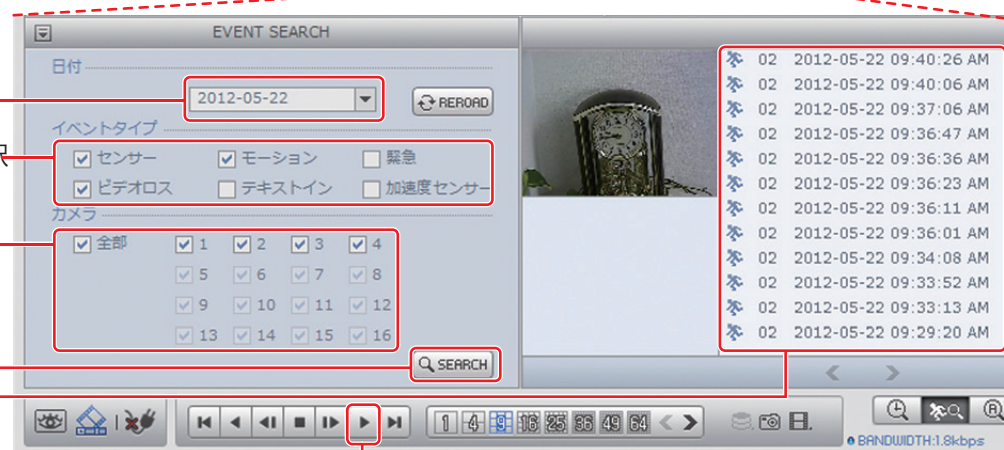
EVENT SEARCH

日付

2012-05-22

REROAD

イベントタイプ

センサー
モーション
緊急
ビデオロス
テキストイン
加速度センサー

カメラ

全部
1
2
3
4
5
6
7
8
9
10
11
12
13
14
15
16

SEARCH

02 2012-05-22 09:40:26 AM
02 2012-05-22 09:40:06 AM
02 2012-05-22 09:37:06 AM
02 2012-05-22 09:36:47 AM
02 2012-05-22 09:36:36 AM
02 2012-05-22 09:36:23 AM
02 2012-05-22 09:36:11 AM
02 2012-05-22 09:36:01 AM
02 2012-05-22 09:34:08 AM
02 2012-05-22 09:33:52 AM
02 2012-05-22 09:33:13 AM
02 2012-05-22 09:29:20 AM

1 4 9 16 25 36 49 64

BANDWIDTH:1.8kbps

沢